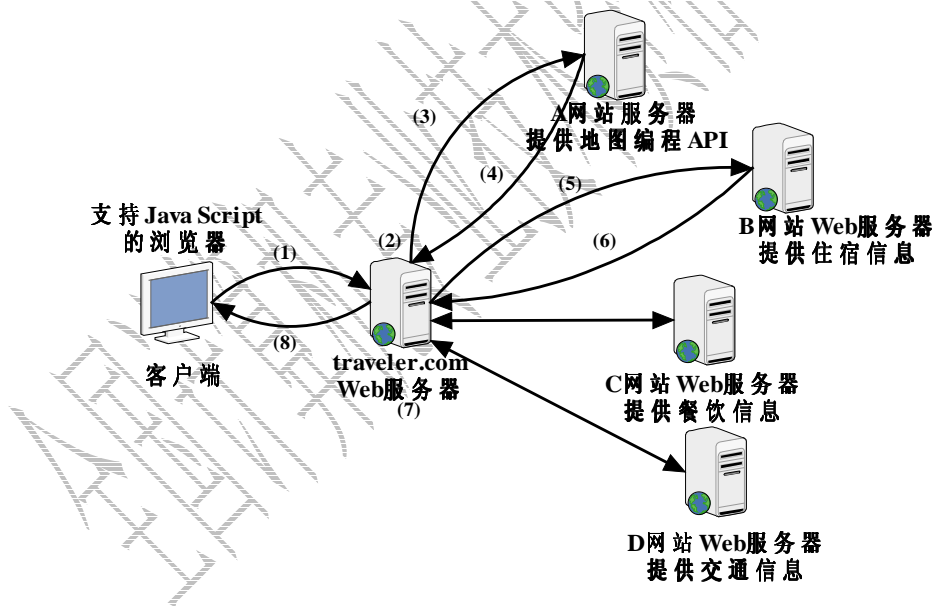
A网站服务器
提供地图编程API

(3)

(4)

(5)

B网站Web服务器
提供住宿信息

支持Java Script
的浏览器

(1)

(2)

(6)

(8)

客户端

traveler.com
Web服务器
(7)

C网站Web服务器
提供餐饮信息

D网站Web服务器
提供交通信息